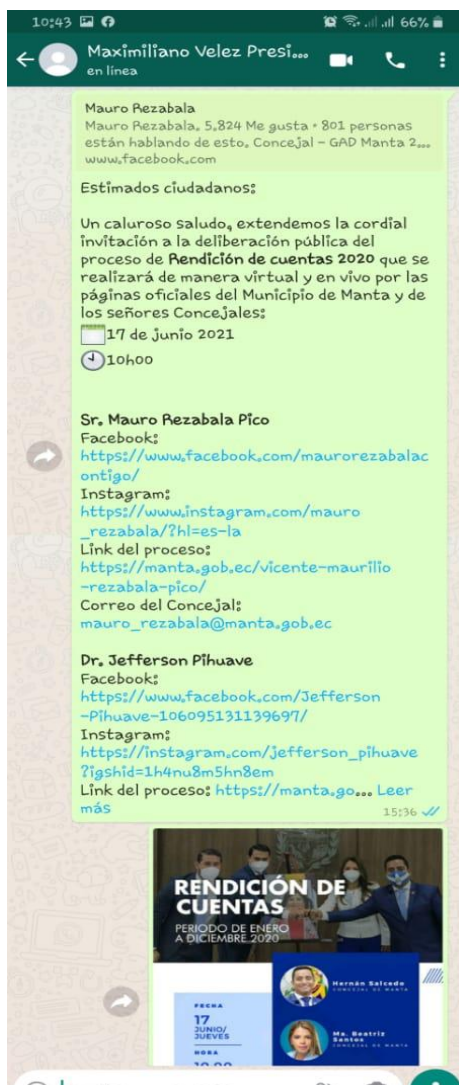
10:43

66%

Maximiliano Velez Presi...
en línea

Mauro Rezabala
Mauro Rezabala. 5.824 Me gusta • 801 personas están hablando de esto. Concejal - GAD Manta 2...
www.facebook.com

Estimados ciudadanos:

Un caluroso saludo, extendemos la cordial invitación a la deliberación pública del proceso de Rendición de cuentas 2020 que se realizará de manera virtual y en vivo por las páginas oficiales del Municipio de Manta y de los señores Concejales:
17 de junio 2021
10h00

Sr. Mauro Rezabala Pico
Facebook:
https://www.facebook.com/maurorezabalacontigo/
Instagram:
https://www.instagram.com/mauro_rezabala/?hl=es-la
Link del proceso:
https://manta.gob.ec/vicente-maurilio-rezabala-pico/
Correo del Concejal:
mauro_rezabala@manta.gob.ec

Dr. Jefferson Pihuave
Facebook:
https://www.facebook.com/Jefferson-Pihuave-106095131139697/
Instagram:
https://instagram.com/jefferson_pihuave?igshid=1h4nu8m5hn8em
Link del proceso: https://manta.go... Leer más
15:36

RENDICIÓN DE CUENTAS
PERIODO DE ENERO A DICIEMBRE 2020

FECHA
17
JUNIO/
JUEVES
HORA

Hernán Salcedo
CONCEJAL DE MANTA

Ma. Beatriz Santos
CONCEJAL DE MANTA